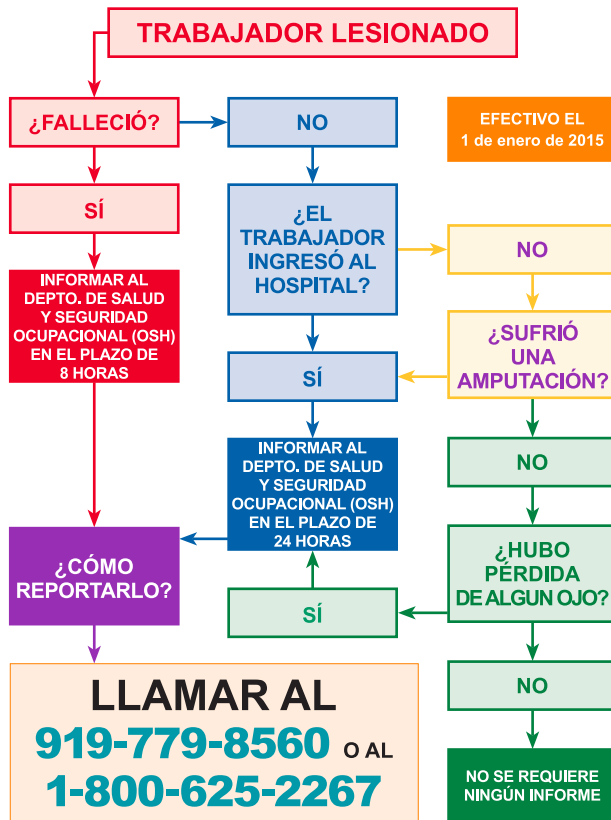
TRABAJADOR LESIONADO

¿FALLECIÓ?

NO

EFECTIVO EL 1 de enero de 2015

SÍ

¿EL TRABAJADOR INGRESÓ AL HOSPITAL?

NO

INFORMAR AL DEPTO. DE SALUD Y SEGURIDAD OCUPACIONAL (OSH) EN EL PLAZO DE 8 HORAS

SÍ

¿SUFRIÓ UNA AMPUTACIÓN?

INFORMAR AL DEPTO. DE SALUD Y SEGURIDAD OCUPACIONAL (OSH) EN EL PLAZO DE 24 HORAS

NO

¿CÓMO REPORTARLO?

¿HUBO PÉRDIDA DE ALGUN OJO?

SÍ

NO

LLAMAR AL
919-779-8560 O AL
1-800-625-2267

NO SE REQUIERE NINGÚN INFORME